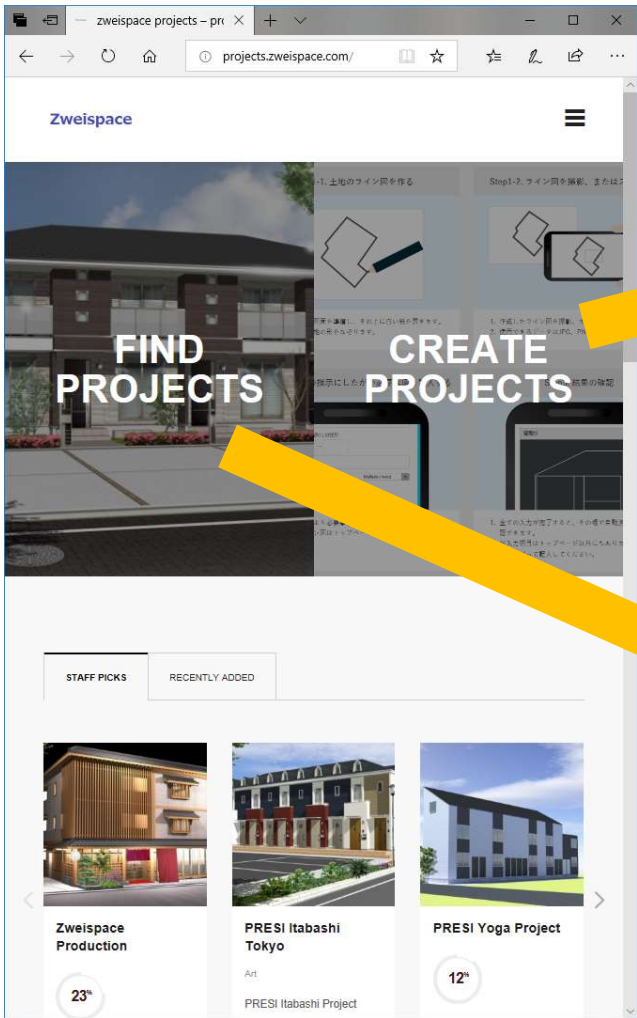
zweispace projects – pro ×

projects.zweispace.com/

Zweispace

FIND PROJECTS

CREATE PROJECTS

-1. 土地のライン図を作る

Step1-2. ライン図を撮影、または

STAFF PICKS

RECENTLY ADDED

Zweispace Production

23%

PRESI Itabashi Tokyo

Art

PRESI Itabashi Project

PRESI Yoga Project

12%